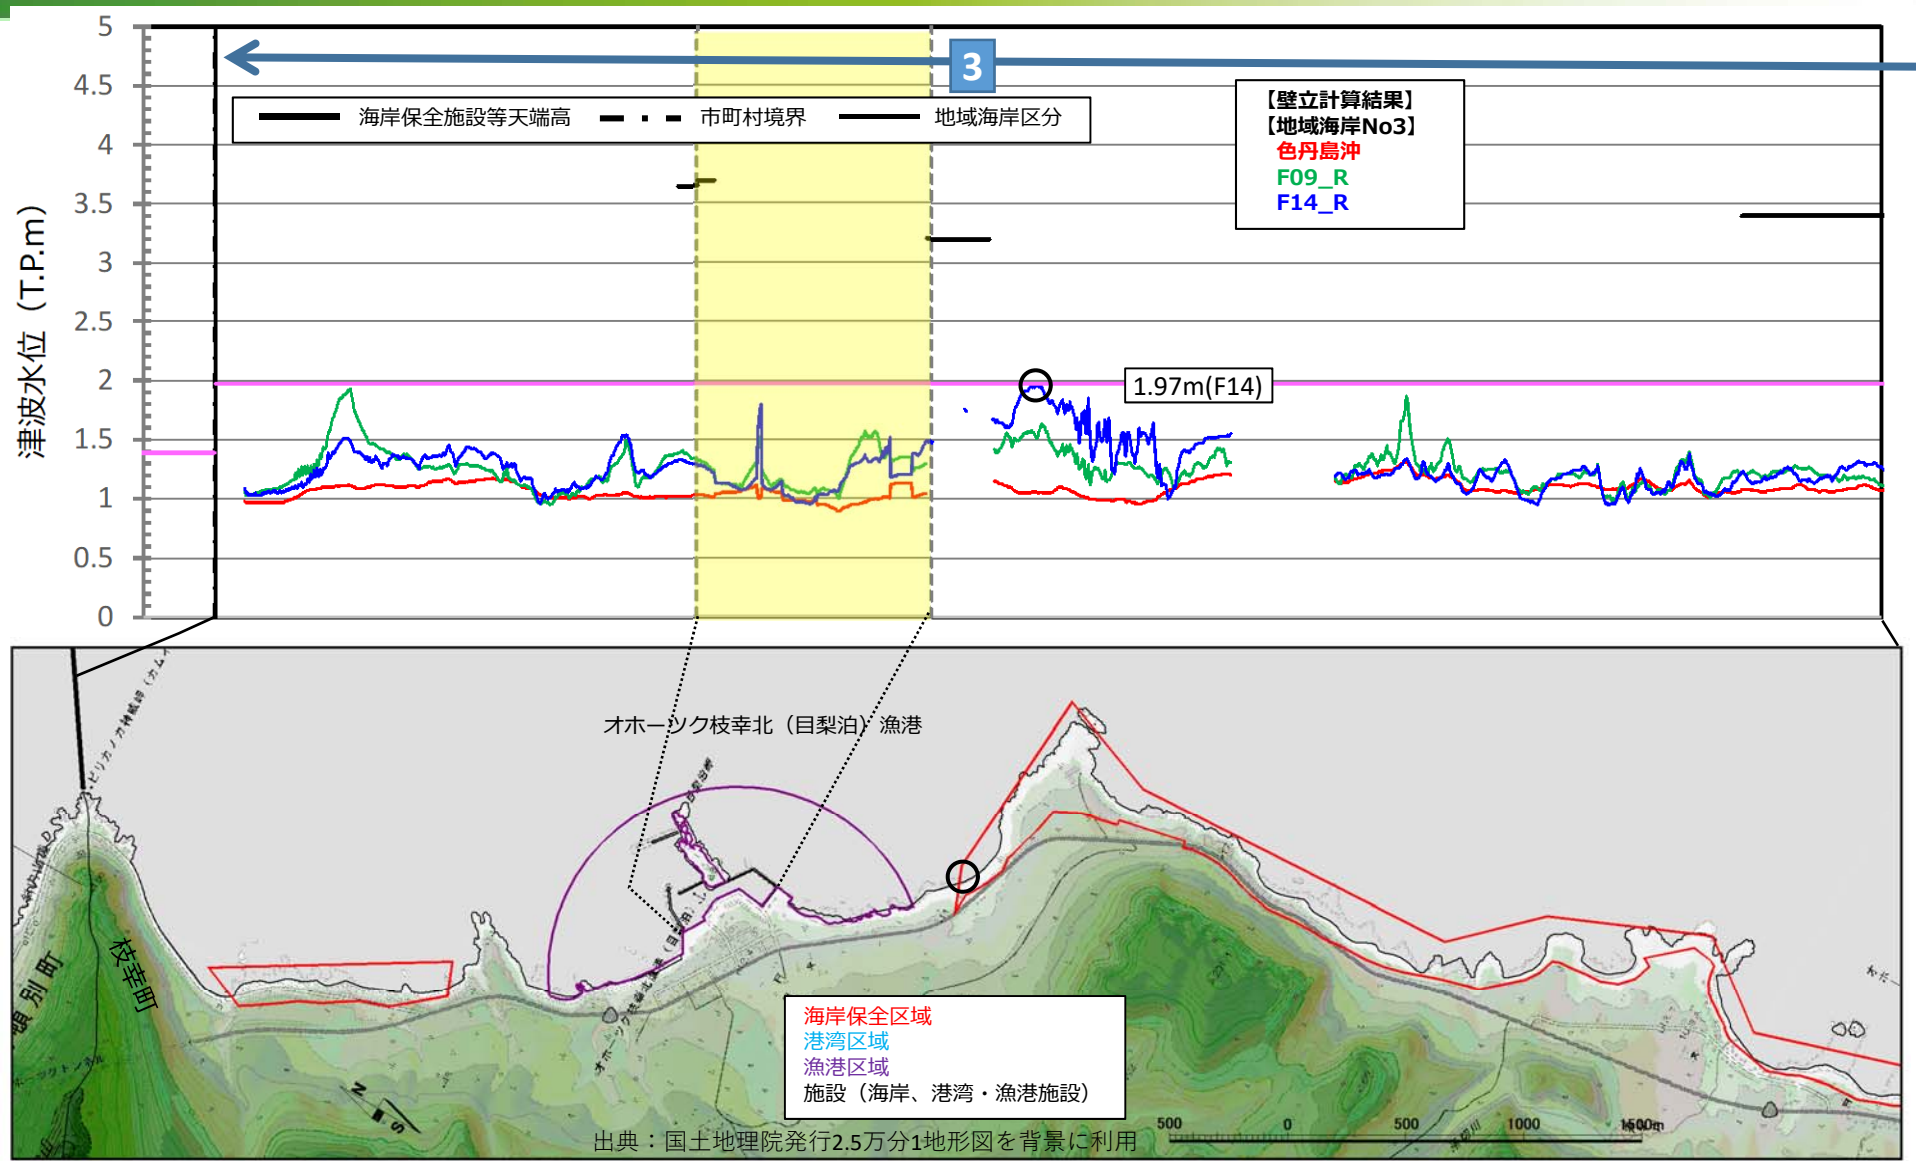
5
4.5
4
3.5
3
2.5
2
1.5
1
0.5
0

津波水位（T.P.m）

3

海岸保全施設等天端高　市町村境界　地域海岸区分

【壁立計算結果】
【地域海岸No3】
色丹島沖
F09_R
F14_R

1.97m(F14)

オホーツク枝幸北（目梨泊）漁港

枝幸町

別町

海岸保全区域
港湾区域
漁港区域
施設（海岸、港湾・漁港施設）

出典：国土地理院発行2.5万分1地形図を背景に利用

500　0　500　1000　1500m